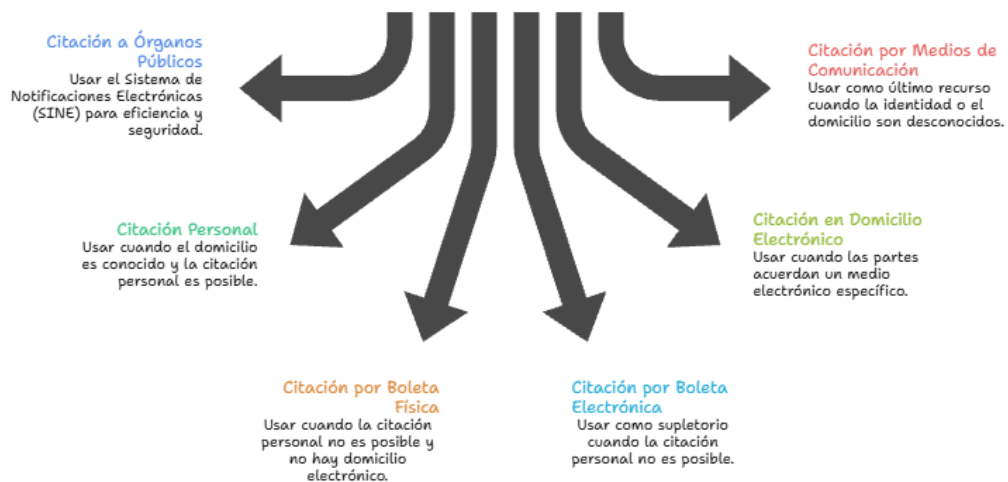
Citación a Órganos Públicos
Usar el Sistema de Notificaciones Electrónicas (SINE) para eficiencia y seguridad.

Citación por Medios de Comunicación
Usar como último recurso cuando la identidad o el domicilio son desconocidos.

Citación Personal
Usar cuando el domicilio es conocido y la citación personal es posible.

Citación en Domicilio Electrónico
Usar cuando las partes acuerdan un medio electrónico específico.

Citación por Boleta Física
Usar cuando la citación personal no es posible y no hay domicilio electrónico.

Citación por Boleta Electrónica
Usar como supletorio cuando la citación personal no es posible.